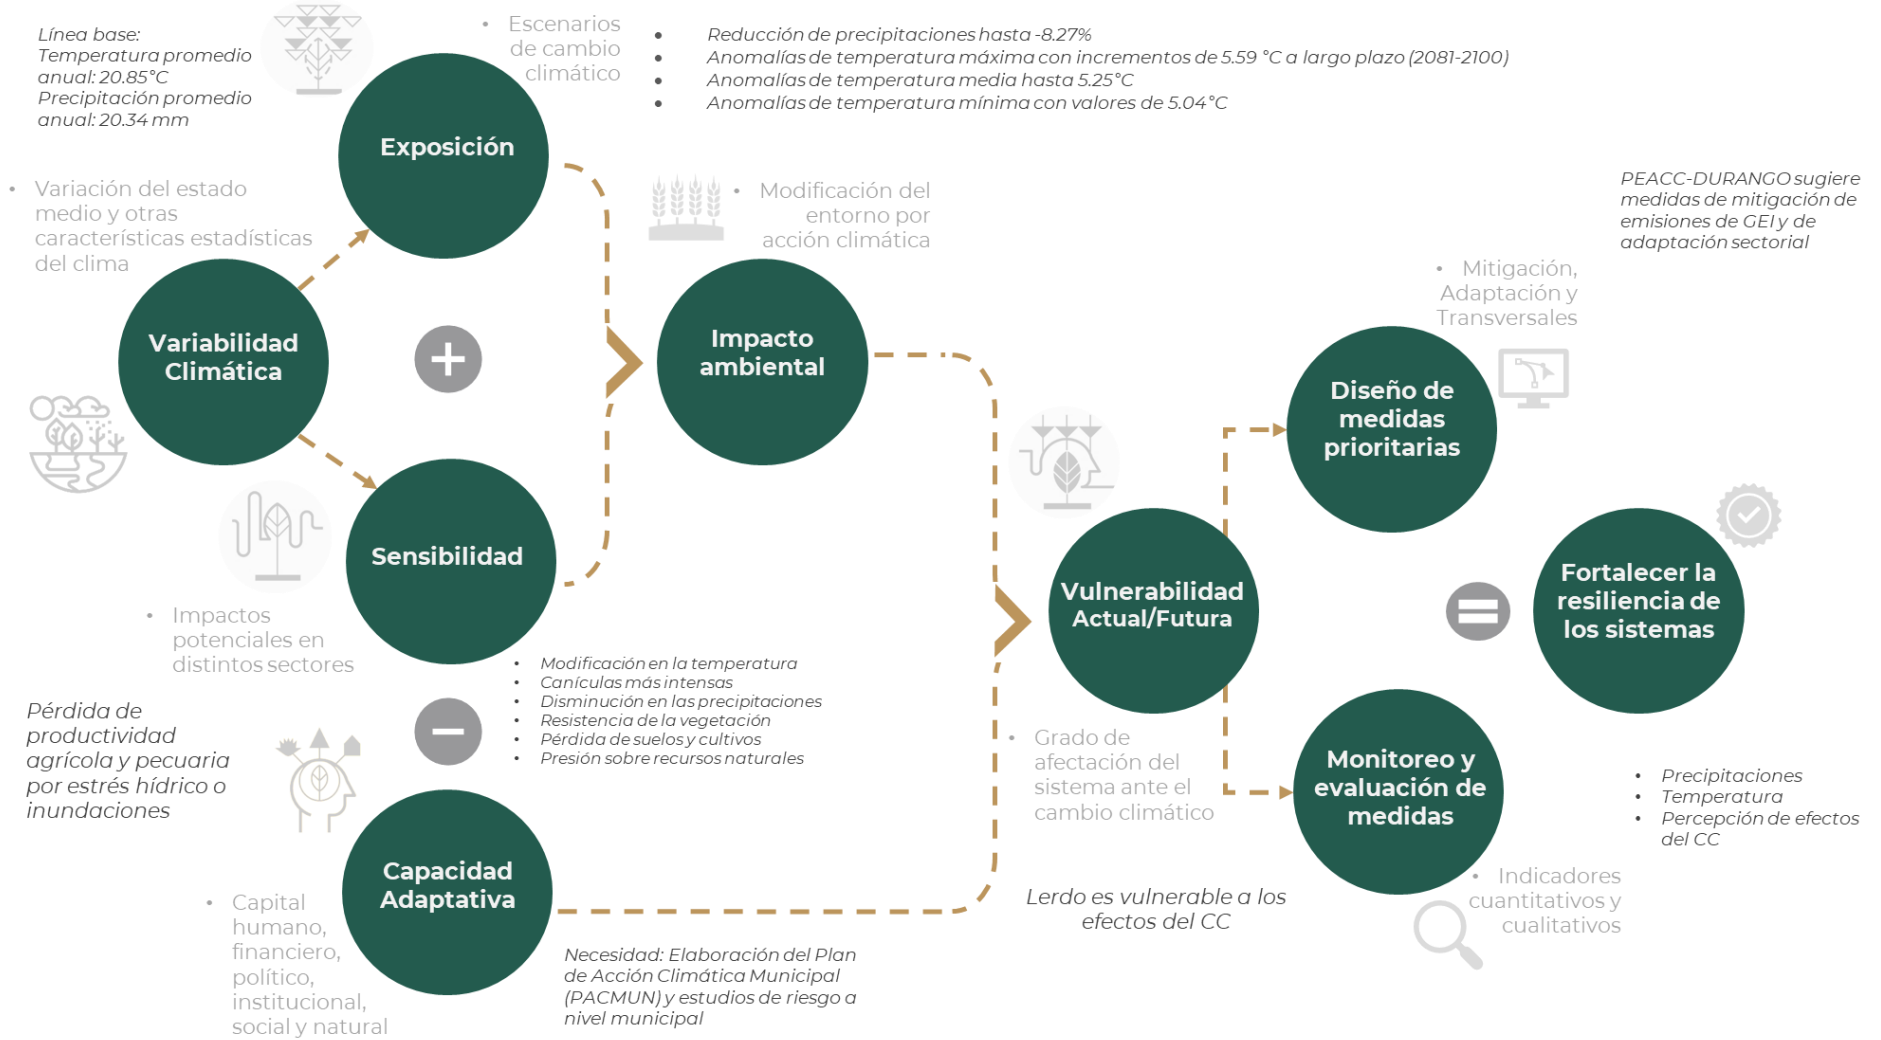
Línea base:
Temperatura promedio anual: 20.85°C
Precipitación promedio anual: 20.34 mm

• Escenarios de cambio climático

• Reducción de precipitaciones hasta -8.27%
• Anomalías de temperatura máxima con incrementos de 5.59 °C a largo plazo (2081-2100)
• Anomalías de temperatura media hasta 5.25°C
• Anomalías de temperatura mínima con valores de 5.04°C

Exposición

• Variación del estado medio y otras características estadísticas del clima

Variabilidad Climática

• Modificación del entorno por acción climática

Impacto ambiental

PEACC-DURANGO sugiere medidas de mitigación de emisiones de GEI y de adaptación sectorial

• Mitigación, Adaptación y Transversales

Diseño de medidas prioritarias

Sensibilidad

• Impactos potenciales en distintos sectores

• Modificación en la temperatura
• Canículas más intensas
• Disminución en las precipitaciones
• Resistencia de la vegetación
• Pérdida de suelos y cultivos
• Presión sobre recursos naturales

Vulnerabilidad Actual/Futura

Fortalecer la resiliencia de los sistemas

Pérdida de productividad agrícola y pecuaria por estrés hídrico o inundaciones

• Grado de afectación del sistema ante el cambio climático

Monitoreo y evaluación de medidas

• Precipitaciones
• Temperatura
• Percepción de efectos del CC

Capacidad Adaptativa

• Capital humano, financiero, político, institucional, social y natural

Lerdo es vulnerable a los efectos del CC

• Indicadores cuantitativos y cualitativos

Necesidad: Elaboración del Plan de Acción Climática Municipal (PACMUN) y estudios de riesgo a nivel municipal